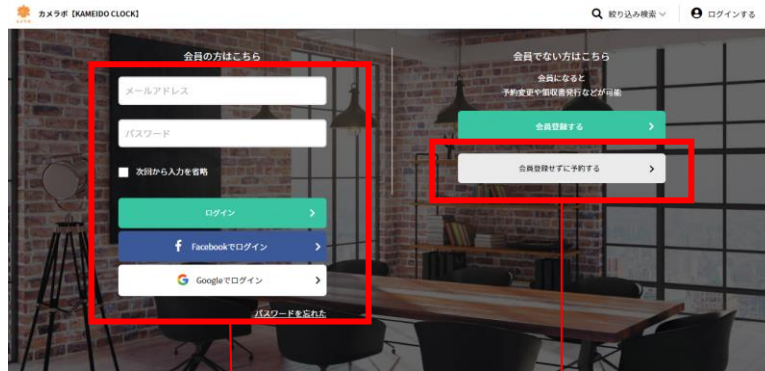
カメラボ【KAMEIDO CLOCK】

絞り込み検索

ログインする

会員の方はこちら

メールアドレス

パスワード

次回から入力を省略

ログイン

Facebookでログイン

Googleでログイン

パスワードを忘れた

会員でない方はこちら

会員になると
予約変更や領収書発行などが可能

会員登録する

会員登録せずに予約する